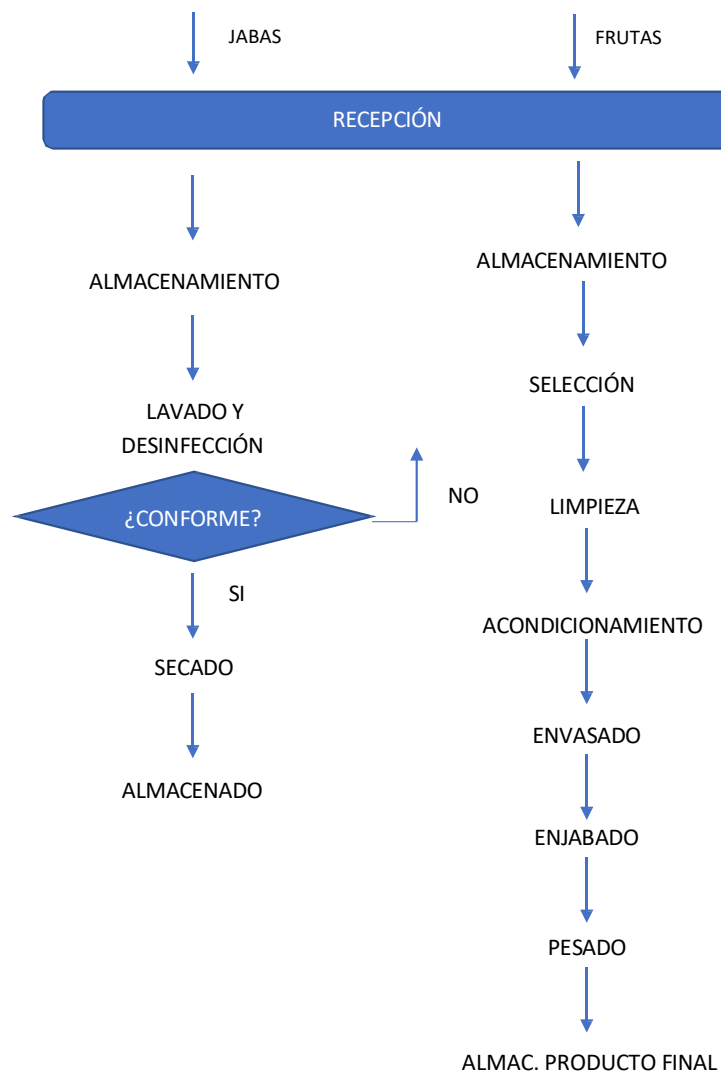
JABAS

FRUTAS

RECEPCIÓN

ALMACENAMIENTO

LAVADO Y DESINFECCIÓN

¿CONFORME?

NO

SI

SECADO

ALMACENADO

ALMACENAMIENTO

SELECCIÓN

LIMPIEZA

ACONDICIONAMIENTO

ENVASADO

ENJABADO

PESADO

ALMAC. PRODUCTO FINAL